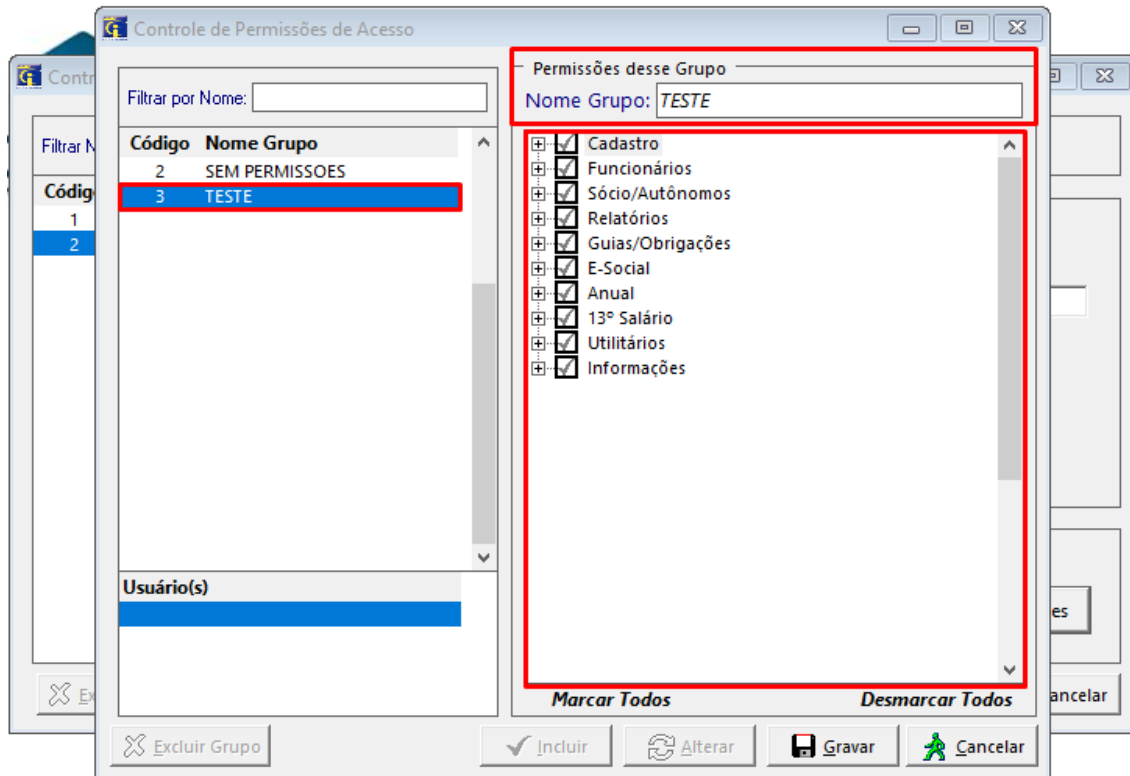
Contr

Filtrar N

Códig
1
2

Ex

es

ancelar

Controle de Permissões de Acesso

Filtrar por Nome:

| Código | Nome Grupo |
|---|---|
| 2 | SEM PERMISSOES |
| 3 | TESTE |

Usuário(s)

Permissões desse Grupo
Nome Grupo: TESTE

Cadastro
Funcionários
Sócio/Autônomos
Relatórios
Guias/Obrigações
E-Social
Anual
13° Salário
Utilitários
Informações

Marcar Todos
Desmarcar Todos

Excluir Grupo
Incluir
Alterar
Gravar
Cancelar